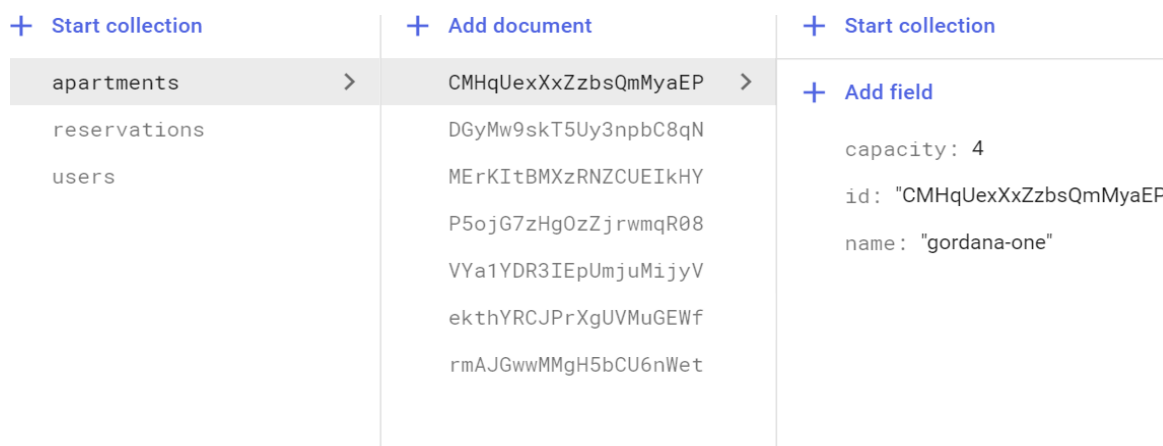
+ Start collection

apartments >

reservations

users

+ Add document

CMHqUexXxZzbsQmMyaEP >

DGyMw9skT5Uy3npbC8qN

MErKItBMXzRNZCUEIkHY

P5ojG7zHgOzZjrwmqR08

VYa1YDR3IEpUmjuMijyV

ekthYRCJPrXgUVMuGEWf

rmAJGwwMMgH5bCU6nWet

+ Start collection

+ Add field

capacity: 4

id: "CMHqUexXxZzbsQmMyaEP

name: "gordana-one"